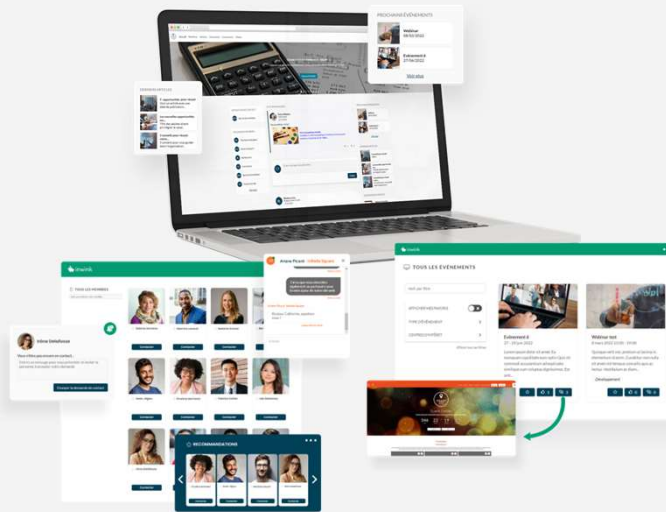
PROCHAINS ÉVÉNEMENTS

Webinar
08/02/2022

Evènement 6
27/04/2022

Voir plus

TENDANCES ACTUELLES

inwink

TOUS LES MEMBRES

Irène Delafosse

Vous n'êtes pas encore en contact

Envoyer la demande de contact

Ariane Picard

TOUS LES ÉVÉNEMENTS

AFFICHER MES FAVORIS

TYPE D'ÉVÉNEMENT

CENTRES D'INTÉRÊT

Evènement 4

Webinar test

Développement

RECOMMANDATIONS